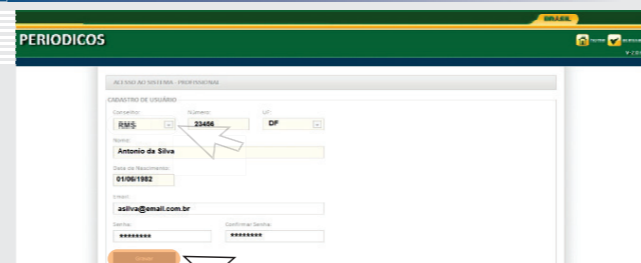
BRASIL

PERIODICOS

ACESSO AO SISTEMA - PROFISSIONAL

CADASTRO DE USUÁRIO

Conselho:
RMS

Número:
23456

UF:
DF

Nome:
Antonio da Silva

Data de Nascimento:
01/06/1982

Email:
asilva@email.com.br

Senha:
*********

Confirmar Senha:
*********

Enviar